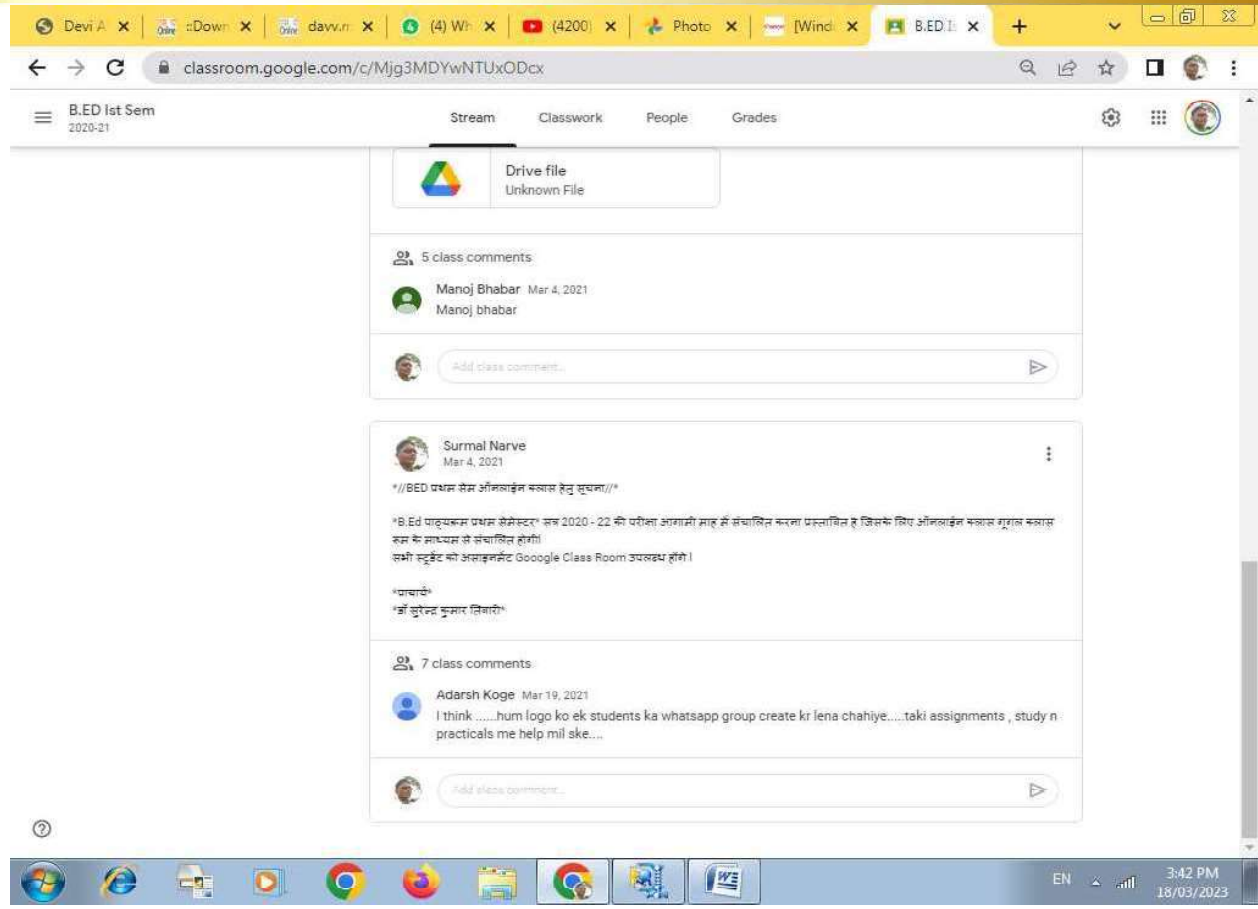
Devi A × | :Down × | davv.n × | (4) Wh × | (4200) × | Photo × | [Wind × | B.ED I × | +

classroom.google.com/c/Mjg3MDYwNTUxODcx

B.ED Ist Sem
2020-21

Stream Classwork People Grades

Drive file
Unknown File

5 class comments

Manoj Bhabar Mar 4, 2021
Manoj bhabar

Add class comment...

Surmal Narve
Mar 4, 2021

*//BED प्रथम सेम ऑनलाइन क्लास हेतु सूचना//*

*B.Ed पाठ्यक्रम प्रथम सेमेस्टर* सत्र 2020 - 22 की परीक्षा आगामी माह में संचालित करना प्रस्तावित है जिसके लिए ऑनलाईन क्लास गूगल क्लास रूम के माध्यम से संचालित होगी।
सभी स्टूडेंट को असाइनमेंट Gooogle Class Room उपलब्ध होंगे ।

*प्राचार्य*
*डॉ सुरेन्द्र कुमार तिवारी*

7 class comments

Adarsh Koge Mar 19, 2021
I think ......hum logo ko ek students ka whatsapp group create kr lena chahiye.....taki assignments , study n practicals me help mil ske....

Add class comment...

EN 3:42 PM 18/03/2023